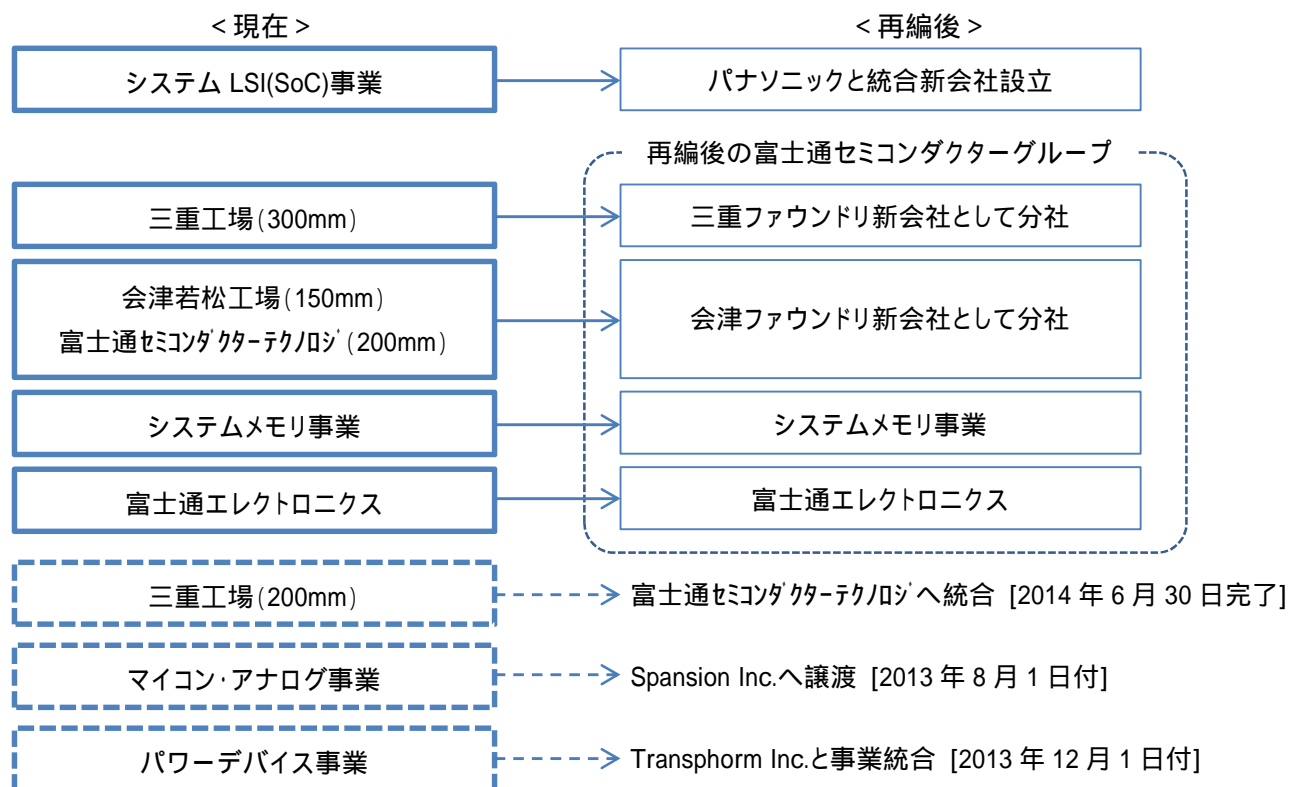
＜現在＞

＜再編後＞

システム LSI(SoC)事業

パナソニックと統合新会社設立

再編後の富士通セミコンダクターグループ

三重工場（300mm）

三重ファウンドリ新会社として分社

会津若松工場（150mm）
富士通ｾﾐｺﾝﾀﾞｸﾀｰﾃｸﾉﾛｼﾞ（200mm）

会津ファウンドリ新会社として分社

システムメモリ事業

システムメモリ事業

富士通エレクトロニクス

富士通エレクトロニクス

三重工場（200mm）

富士通ｾﾐｺﾝﾀﾞｸﾀｰﾃｸﾉﾛｼﾞへ統合 [2014 年 6 月 30 日完了]

マイコン･アナログ事業

Spansion Inc.へ譲渡 [2013 年 8 月 1 日付]

パワーデバイス事業

Transphorm Inc.と事業統合 [2013 年 12 月 1 日付]